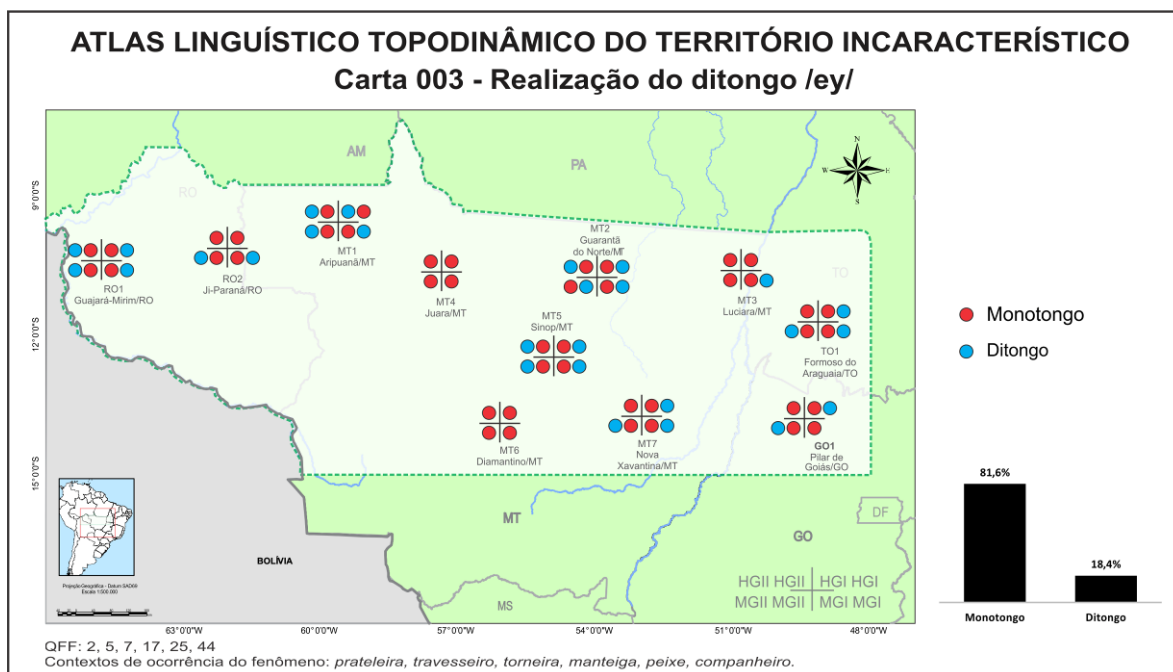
ATLAS LINGUÍSTICO TOPODINÂMICO DO TERRITÓRIO INCARACTERÍSTICO
Carta 003 - Realização do ditongo /ey/

AM
PA
RO
TO
MT
GO
DF
MS
BOLÍVIA

9°0'0"S
12°0'0"S
15°0'0"S

RO1
Guajará-Mirim/RO

RO2
Ji-Paraná/RO

MT1
Aripuanã/MT

MT2
Guarantã
do Norte/MT

MT3
Luciara/MT

MT4
Juara/MT

MT5
Sinop/MT

MT6
Diamantino/MT

MT7
Nova
Xavantina/MT

TO1
Formoso do
Araguaia/TO

GO1
Pilar de
Goiás/GO

HGII HGII | HGI HGI
MGII MGII | MGI MGI

Projeção Geográfica - Datum SAD69
Escala 1:500.000

63°0'0"W 60°0'0"W 57°0'0"W 54°0'0"W 51°0'0"W 48°0'0"W

Monotongo
Ditongo

81,6%
18,4%
Monotongo
Ditongo

QFF: 2, 5, 7, 17, 25, 44
Contextos de ocorrência do fenômeno: prateleira, travesseiro, torneira, manteiga, peixe, companheiro.